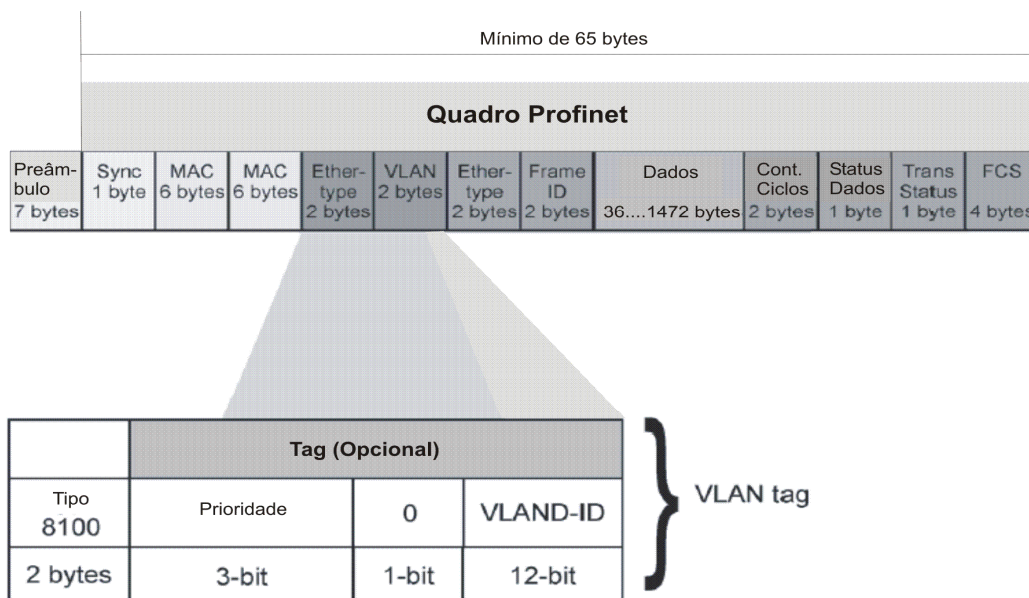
Mínimo de 65 bytes

Quadro Profinet

| Preâmbulo 7 bytes | Sync 1 byte | MAC 6 bytes | MAC 6 bytes | Ether-type 2 bytes | VLAN 2 bytes | Ether-type 2 bytes | Frame ID 2 bytes | Dados 36....1472 bytes | Cont. Ciclos 2 bytes | Status Dados 1 byte | Trans Status 1 byte | FCS 4 bytes |
|---|---|---|---|---|---|---|---|---|---|---|---|---|

| | Tag (Opcional) | | |
|---|---|---|---|
| Tipo 8100 | Prioridade | 0 | VLAND-ID |
| 2 bytes | 3-bit | 1-bit | 12-bit |

VLAN tag